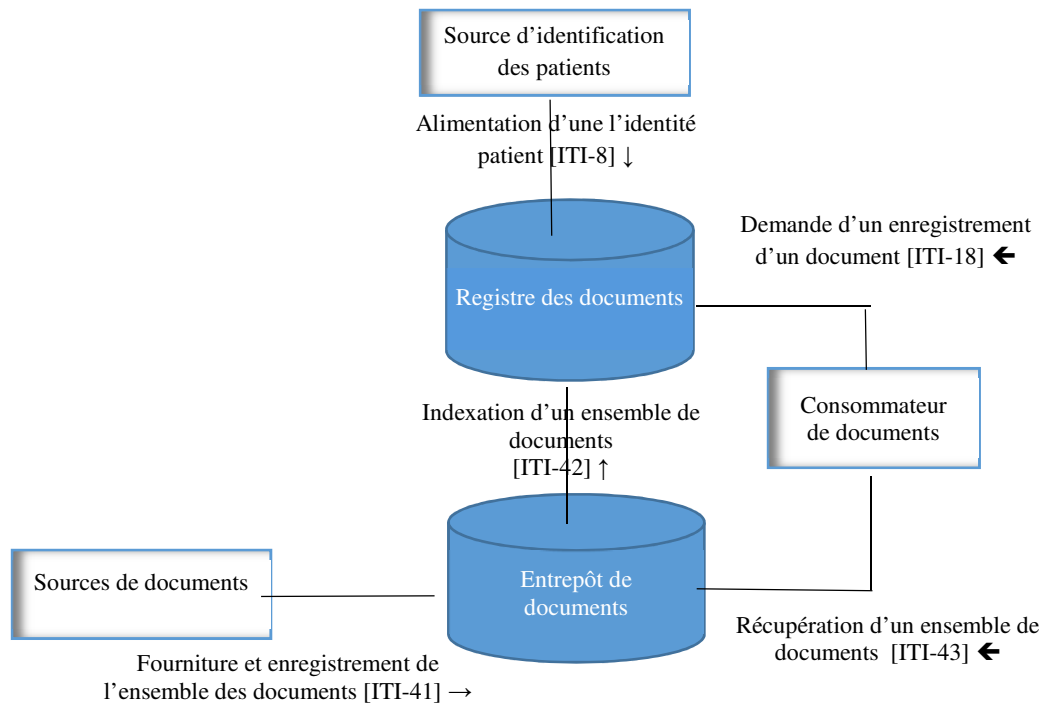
Source d’identification des patients

Alimentation d’une l’identité patient [ITI-8] ↓

Demande d’un enregistrement d’un document [ITI-18] ←

Registre des documents

Consommateur de documents

Indexation d’un ensemble de documents [ITI-42] ↑

Sources de documents

Entrepôt de documents

Récupération d’un ensemble de documents [ITI-43] ←

Fourniture et enregistrement de l’ensemble des documents [ITI-41] →